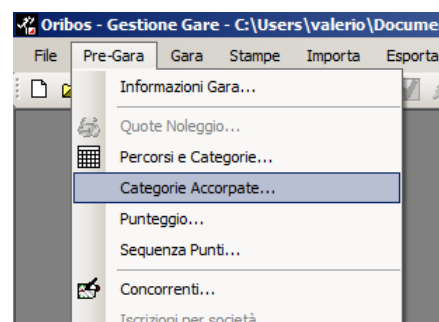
Oribos - Gestione Gare - C:\Users\valerio\Docume

File Pre-Gara Gara Stampe Importa Esporta

Informazioni Gara...
Quote Noleggio...
Percorsi e Categorie...
Categorie Accorpate...
Punteggio...
Sequenza Punti...
Concorrenti...
Iscrizioni per società